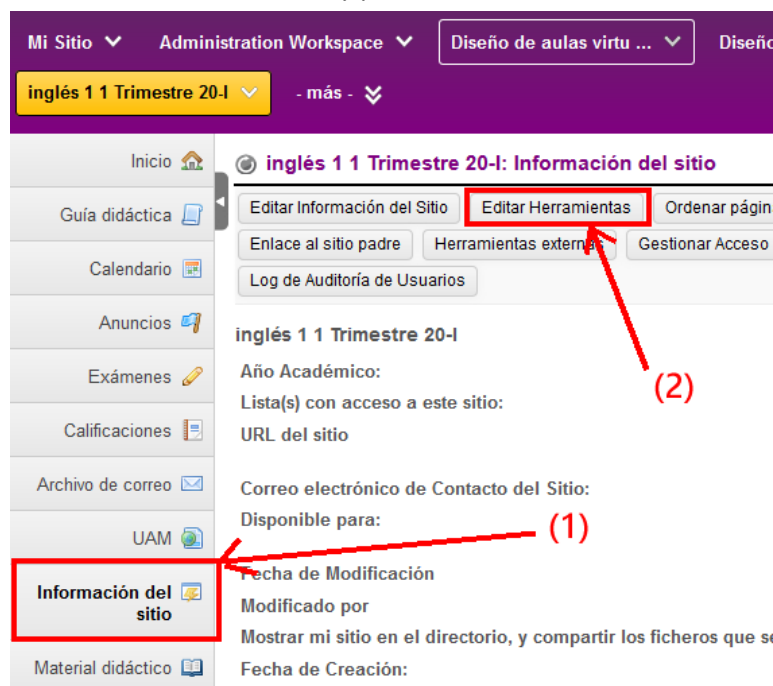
Mi Sitio Administration Workspace Diseño de aulas virtu ... Diseño

inglés 1 1 Trimestre 20-I - más -

Inicio
Guía didáctica
Calendario
Anuncios
Exámenes
Calificaciones
Archivo de correo
UAM
Información del sitio
Material didáctico

inglés 1 1 Trimestre 20-I: Información del sitio

Editar Información del Sitio | Editar Herramientas | Ordenar págin
Enlace al sitio padre | Herramientas externas | Gestionar Acceso
Log de Auditoría de Usuarios

(2)

inglés 1 1 Trimestre 20-I

Año Académico:
Lista(s) con acceso a este sitio:
URL del sitio

Correo electrónico de Contacto del Sitio:
Disponible para:

(1)

Fecha de Modificación
Modificado por
Mostrar mi sitio en el directorio, y compartir los ficheros que se
Fecha de Creación: